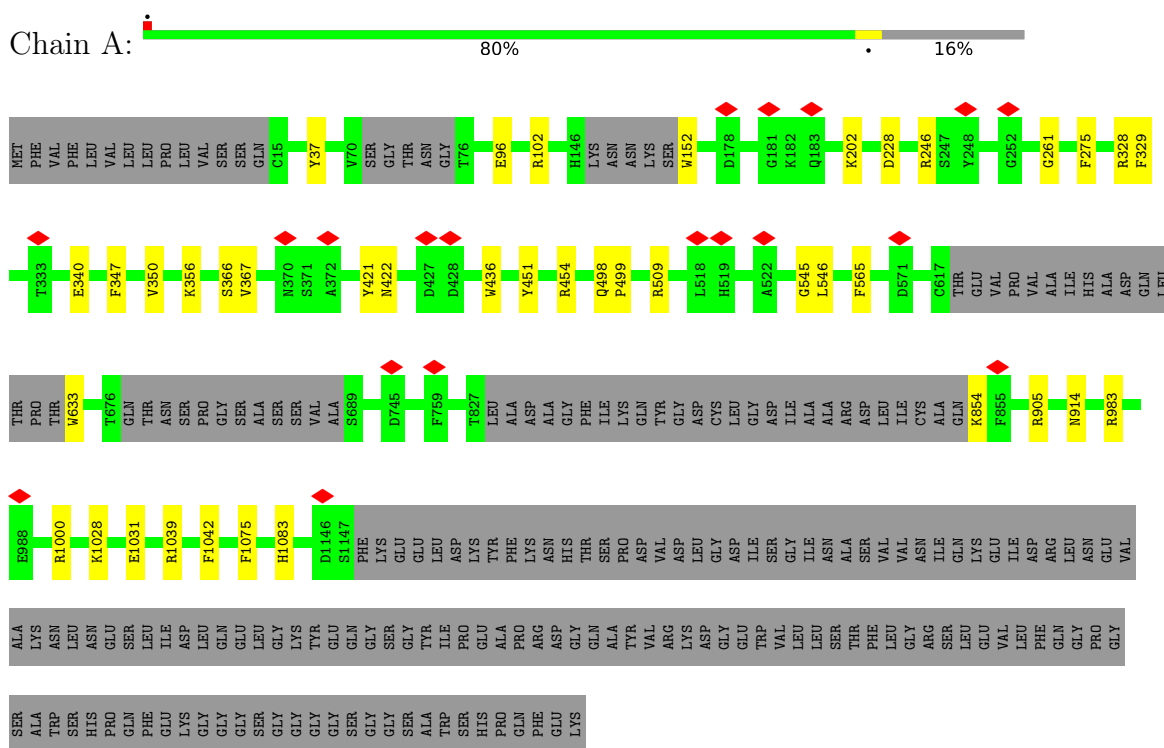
Chain A:

80%

16%

MET PHE VAL PHE LEU VAL LEU LEU PRO LEU VAL SER SER GLN C15 Y37 V70 SER GLY THR ASN GLY T76 E96 R102 H146 LYS ASN ASN LYS SER W152 D178 G181 K182 Q183 K202 D228 R246 S247 Y248 G252 G261 F275 R328 F329

T333 E340 F347 V350 K356 S366 V367 N370 S371 A372 Y421 N422 D427 D428 W436 Y451 R454 Q498 P499 R509 L518 H519 A522 G545 L546 F565 D571 C617 THR GLU VAL PRO VAL ALA ILE HIS ALA ASP GLN LEU

THR PRO THR W633 T676 GLN THR ASN SER PRO GLY SER ALA SER SER VAL ALA S689 D745 F759 T827 LEU ALA ASP ALA GLY PHE ILE LYS GLN TYR GLY ASP CYS LEU GLY ASP ILE ALA ALA ARG ASP LEU ILE CYS ALA GLN K854 F855 R905 N914 R983

E988 R1000 K1028 E1031 R1039 F1042 F1075 H1083 D1146 S1147 PHE LYS GLU GLU LEU ASP LYS TYR PHE LYS ASN HIS THR SER PRO ASP VAL ASP LEU GLY ASP ILE SER GLY ILE ASN ALA SER VAL VAL ASN ILE GLN LYS GLU ILE ASP ARG LEU ASN GLU VAL

ALA LYS ASN LEU ASN GLU SER LEU ILE ASP LEU GLN GLU LEU GLY LYS TYR GLU GLN GLY SER GLY TYR ILE PRO GLU ALA PRO ARG ASP GLY GLN ALA TYR VAL ARG LYS ASP GLY GLU TRP VAL LEU LEU SER THR PHE LEU GLY ARG SER LEU GLU VAL LEU PHE GLN GLY PRO GLY

SER ALA TRP SER HIS PRO GLN PHE GLU LYS GLY GLY GLY SER GLY GLY GLY SER GLY GLY SER ALA TRP SER HIS PRO GLN PHE GLU LYS